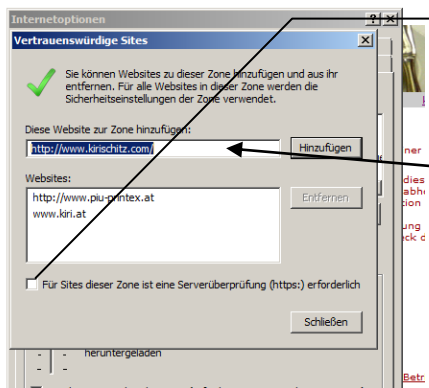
Internetoptionen

Vertrauenswürdige Sites

Sie können Websites zu dieser Zone hinzufügen und aus ihr entfernen. Für alle Websites in dieser Zone werden die Sicherheitseinstellungen der Zone verwendet.

Diese Website zur Zone hinzufügen:

http://www.kirischitz.com/

Hinzufügen

Websites:

http://www.piu-printex.at
www.kiri.at

Entfernen

Für Sites dieser Zone ist eine Serverüberprüfung (https:) erforderlich

Schließen

heruntergeladen